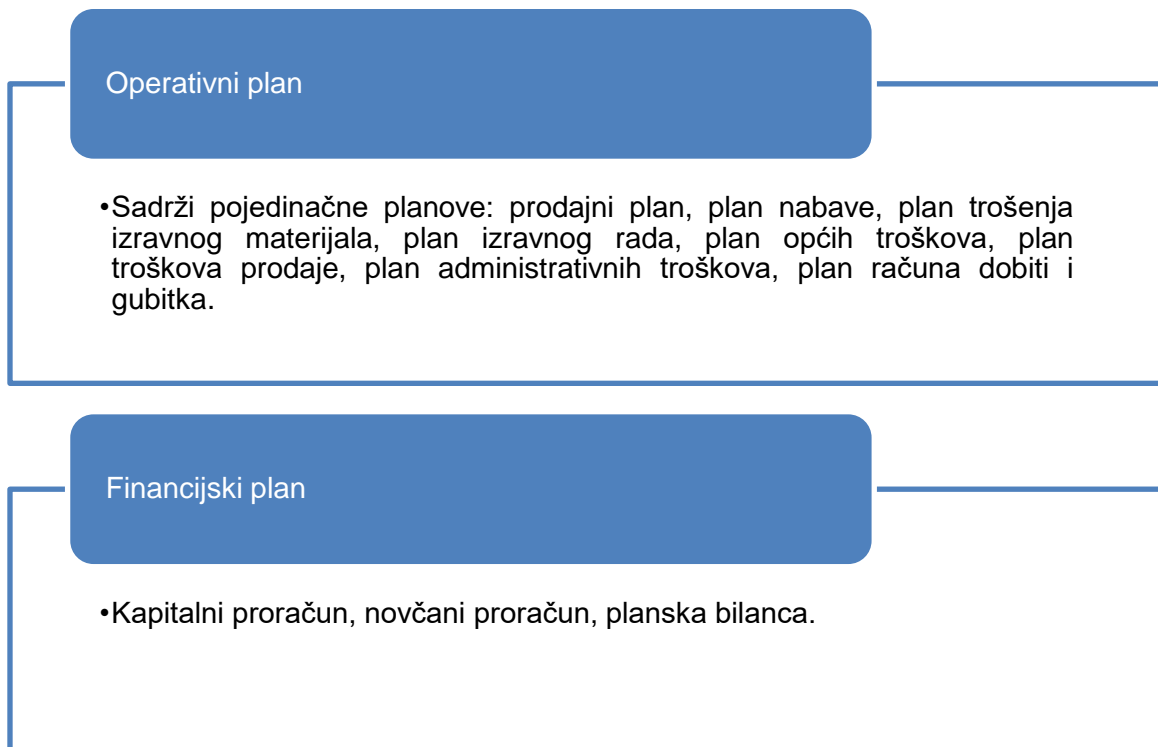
Operativni plan

•Sadrži pojedinačne planove: prodajni plan, plan nabave, plan trošenja izravnog materijala, plan izravnog rada, plan općih troškova, plan troškova prodaje, plan administrativnih troškova, plan računa dobiti i gubitka.

Financijski plan

•Kapitalni proračun, novčani proračun, planska bilanca.